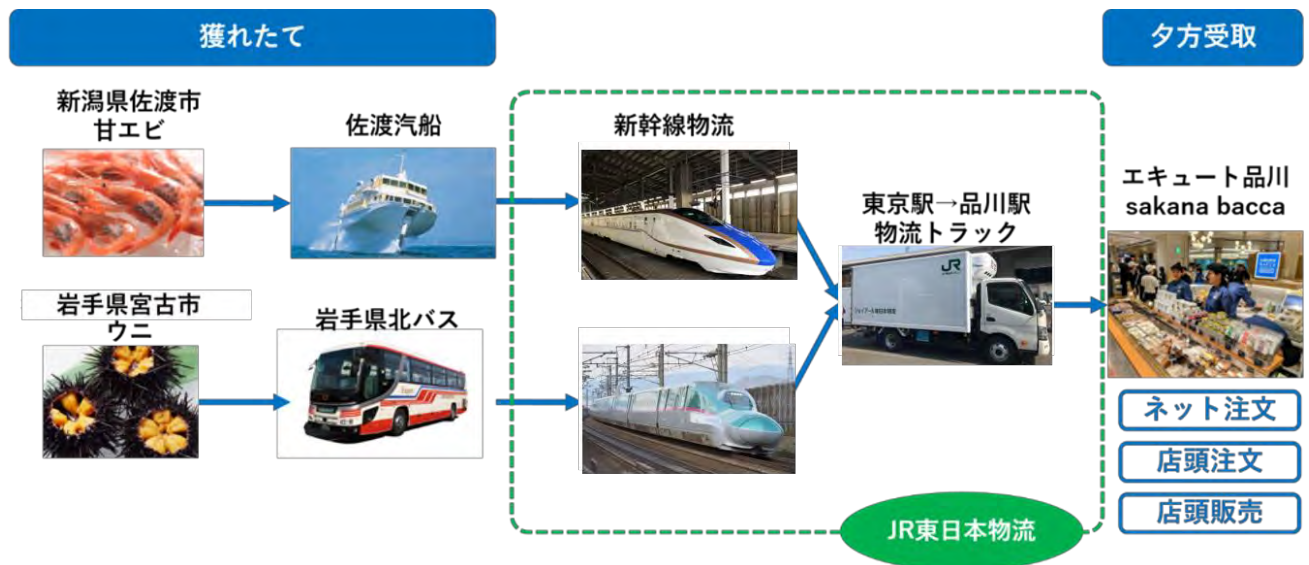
獲れたて

夕方受取

新潟県佐渡市
甘エビ

佐渡汽船

新幹線物流

岩手県宮古市
ウニ

岩手県北バス

東京駅→品川駅
物流トラック

エキュート品川
sakana bacca

JR

ネット注文

店頭注文

店頭販売

JR東日本物流